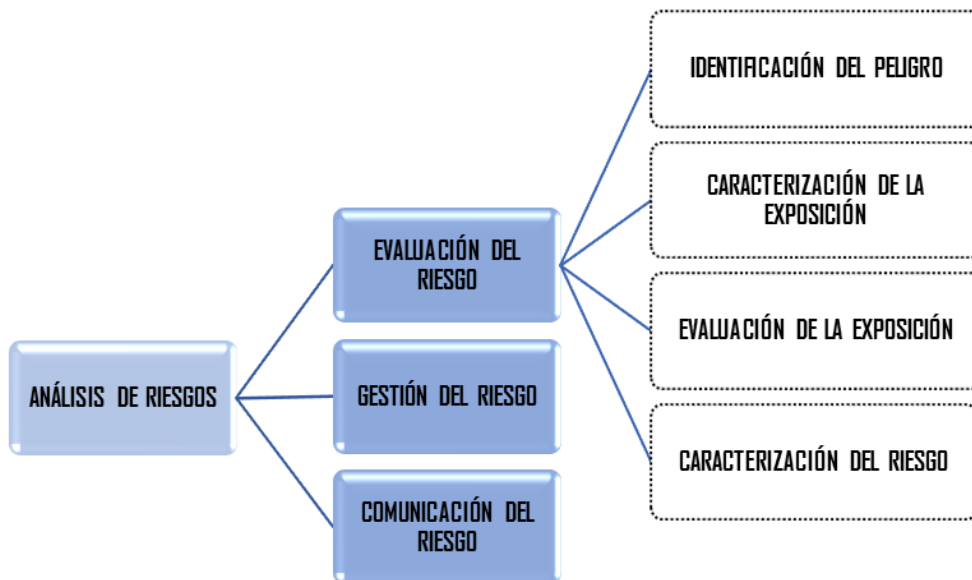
ANÁLISIS DE RIESGOS

EVALUACIÓN DEL RIESGO

GESTIÓN DEL RIESGO

COMUNICACIÓN DEL RIESGO

IDENTIFICACIÓN DEL PELIGRO

CARACTERIZACIÓN DE LA EXPOSICIÓN

EVALUACIÓN DE LA EXPOSICIÓN

CARACTERIZACIÓN DEL RIESGO